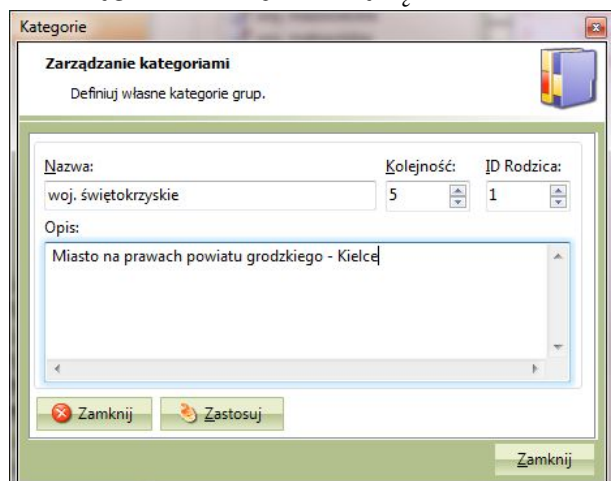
Kategorie

Zarządzanie kategoriami

Definiuj własne kategorie grup.

Nazwa:
woj. świętokrzyskie

Kolejność:
5

ID Rodzica:
1

Opis:
Miasto na prawach powiatu grodzkiego - Kielce

Zamknij

Zastosuj

Zamknij